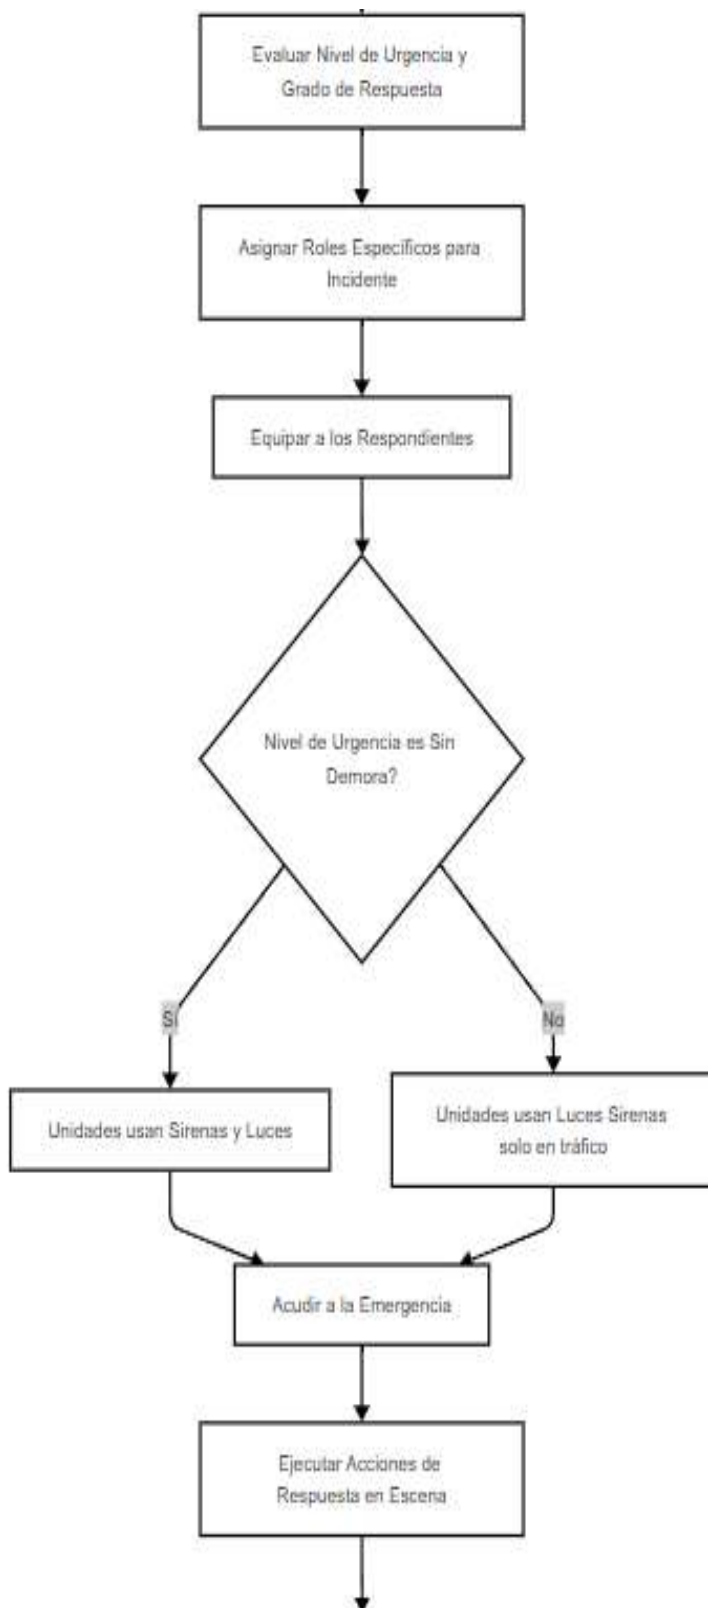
Evaluar Nivel de Urgencia y Grado de Respuesta

Asignar Roles Específicos para Incidente

Equipar a los Respondientes

Nivel de Urgencia es Sin Demora?

Sí

No

Unidades usan Sirenas y Luces

Unidades usan Luces Sirenas solo en tráfico

Acudir a la Emergencia

Ejecutar Acciones de Respuesta en Escena